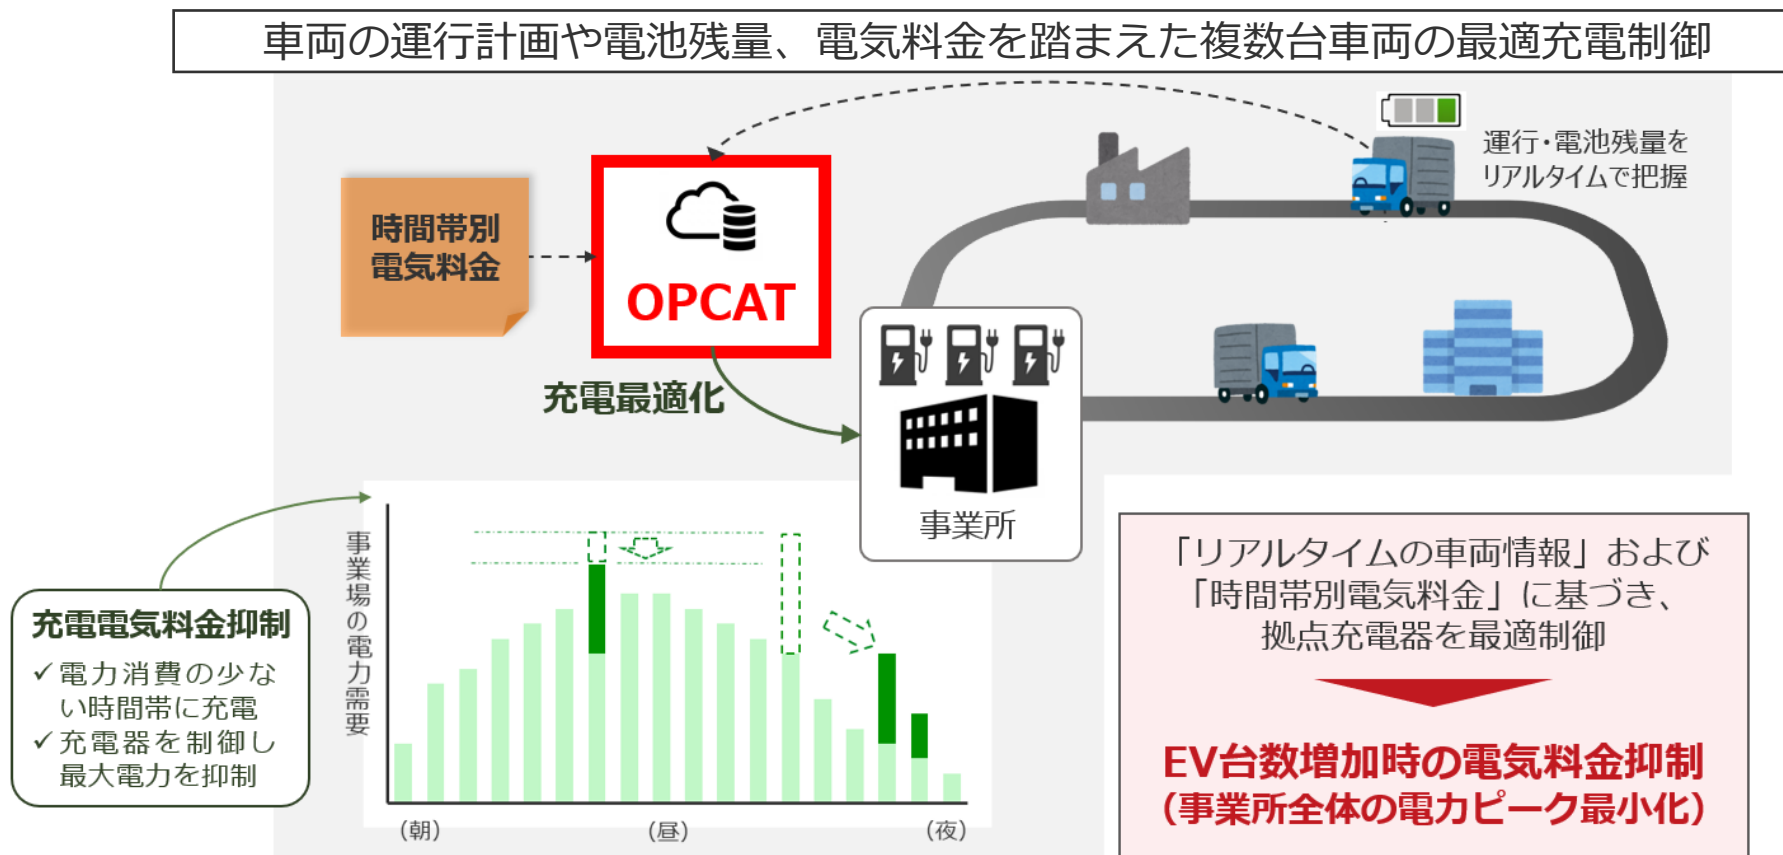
車両の運行計画や電池残量、電気料金を踏まえた複数台車両の最適充電制御

時間帯別
電気料金

OPCAT

運行・電池残量を
リアルタイムで把握

充電最適化

事業所

事業場の電力需要

(朝)
(昼)
(夜)

充電電気料金抑制
✓電力消費の少ない時間帯に充電
✓充電器を制御し最大電力を抑制

「リアルタイムの車両情報」および
「時間帯別電気料金」に基づき、
拠点充電器を最適制御

EV台数増加時の電気料金抑制
(事業所全体の電力ピーク最小化)